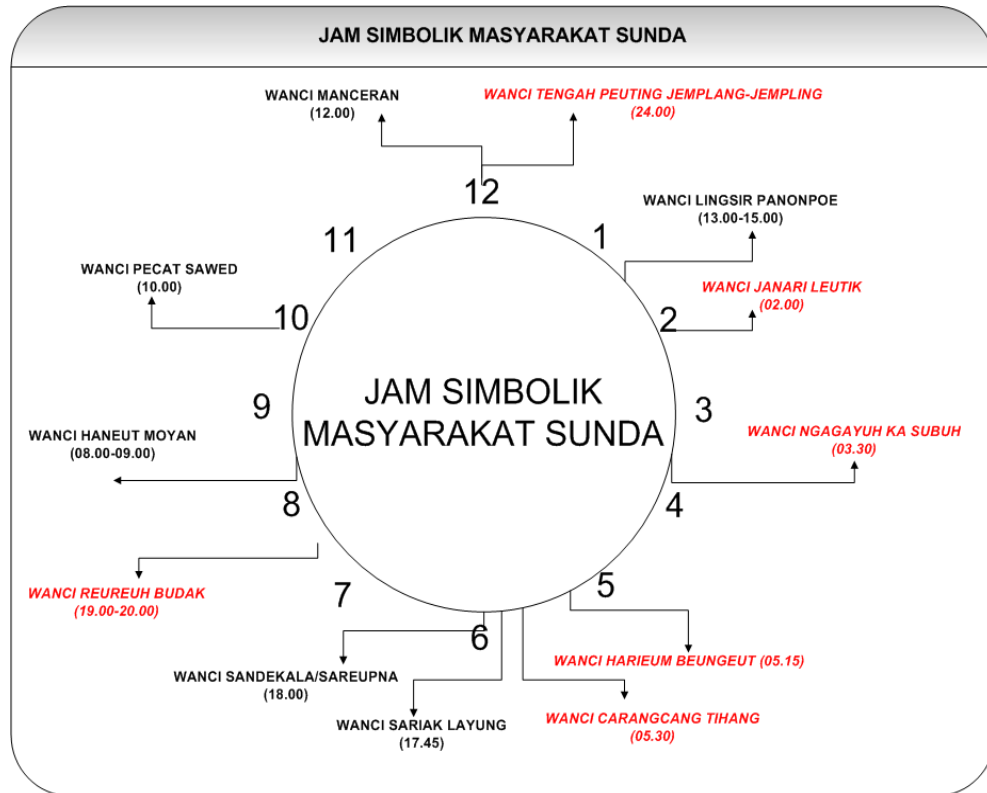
JAM SIMBOLIK MASYARAKAT SUNDA

WANCI MANCERAN
(12.00)

WANCI TENGAH PEUTING JEMPLANG-JEMPLING
(24.00)

12

WANCI LINGSIR PANONPOE
(13.00-15.00)

11

1

WANCI PECAT SAWED
(10.00)

WANCI JANARI LEUTIK
(02.00)

10

2

JAM SIMBOLIK
MASYARAKAT SUNDA

9

3

WANCI NGAGAYUH KA SUBUH
(03.30)

WANCI HANEUT MOYAN
(08.00-09.00)

8

4

WANCI REUREUH BUDAK
(19.00-20.00)

7

5

6

WANCI HARIEUM BEUNGEUT (05.15)

WANCI SANDEKALA/SAREUPNA
(18.00)

WANCI CARANGCANG TIHANG
(05.30)

WANCI SARIAK LAYUNG
(17.45)